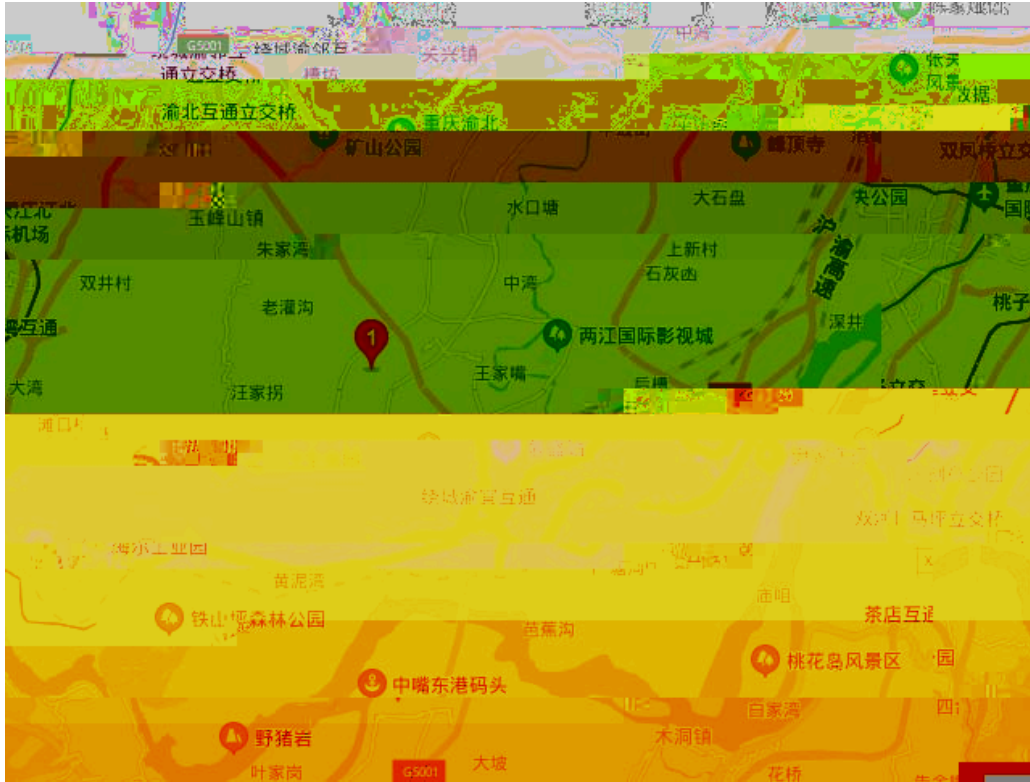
G5001
通立交桥
关兴镇
渝北互通立交桥
矿山公园
重庆渝北
鹤顶寺
双凤桥立交
玉峰山镇
水口塘
大石盘
公园
朱家湾
上新村
石灰凼
双井村
老灌沟
中湾
沪渝高速
深井
桃子
1
两江国际影视城
大湾
汪家拐
王家嘴
黄泥滂
铁山坪森林公园
芭蕉沟
茶店互通
桃花岛风景区
中嘴东港码头
白家湾
野猪岩
木洞镇
叶家岗
G5001
大坡
花桥